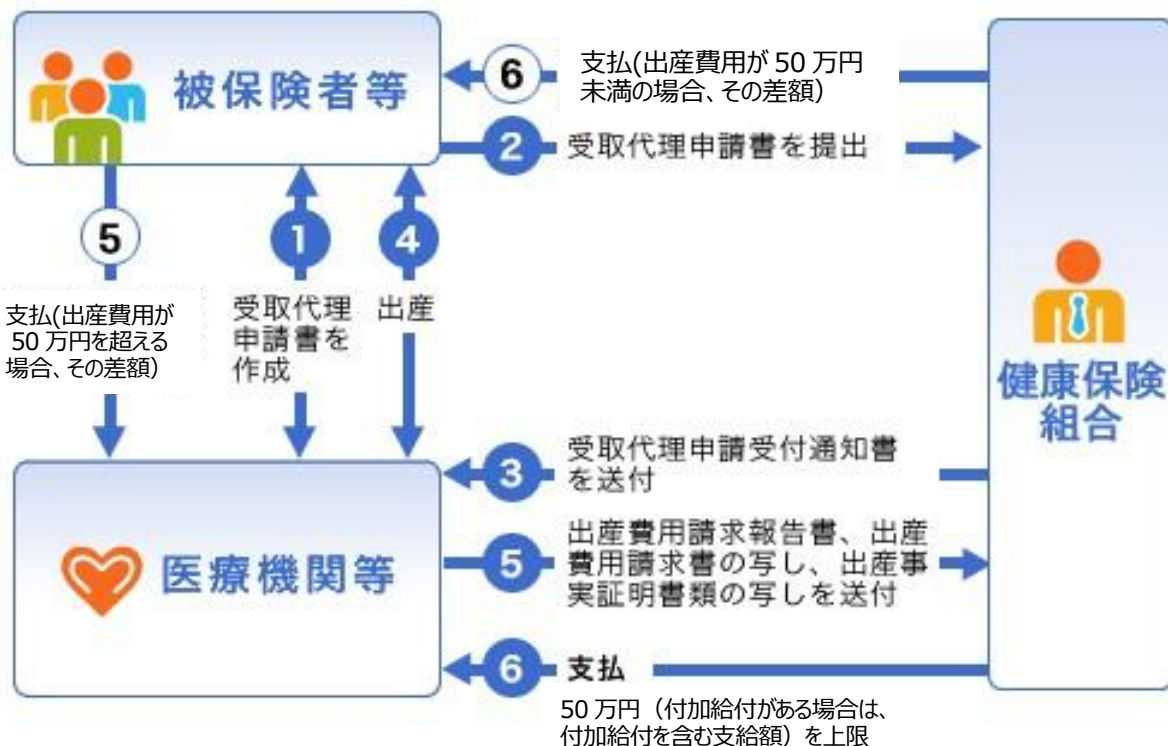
被保険者等

6 支払(出産費用が 50 万円未満の場合、その差額)

2 受取代理申請書を提出

5

支払(出産費用が 50 万円を超える場合、その差額)

1 受取代理申請書を作成

4 出産

健康保険組合

3 受取代理申請受付通知書を送付

医療機関等

5 出産費用請求報告書、出産費用請求書の写し、出産事実証明書類の写しを送付

6 支払

50 万円（付加給付がある場合は、付加給付を含む支給額）を上限